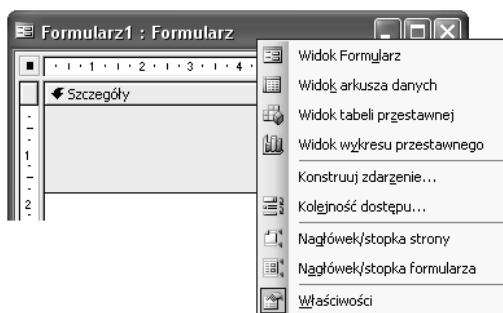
Formularz1 : Formularz

1 · 2 · 3 · 4

Szczegóły

1

2

Widok Formularz
Widok arkusza danych
Widok tabeli przestawnej
Widok wykresu przestawnego
Konstruuj zdarzenie...
Kolejność dostępu...
Nagłówek/stopka strony
Nagłówek/stopka formularza
Właściwości